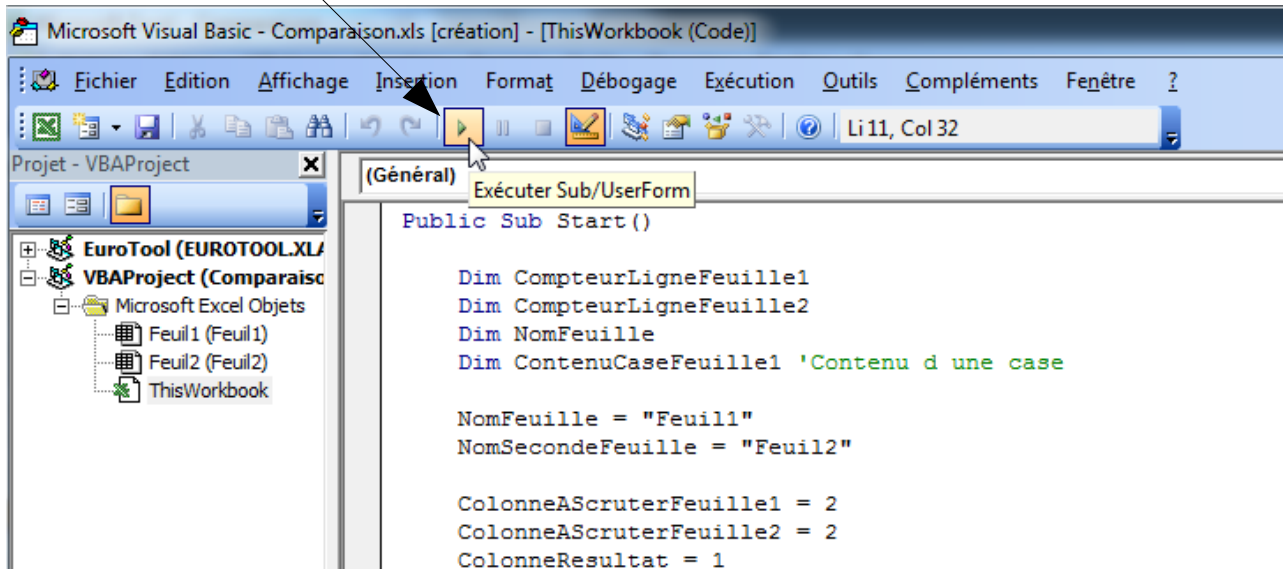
Microsoft Visual Basic - Comparaison.xls [création] - [ThisWorkbook (Code)]

Fichier Edition Affichage Insertion Format Débogage Exécution Outils Compléments Fenêtre ?

Li 11, Col 32

Projet - VBAProject

(Général)

Exécuter Sub/UserForm

EuroTool (EUROTOOL.XLA
VBAProject (Comparaiso
Microsoft Excel Objets
Feuil1 (Feuil1)
Feuil2 (Feuil2)
ThisWorkbook

Public Sub Start()

    Dim CompteurLigneFeuille1
    Dim CompteurLigneFeuille2
    Dim NomFeuille
    Dim ContenuCaseFeuille1 'Contenu d une case

    NomFeuille = "Feuil1"
    NomSecondeFeuille = "Feuil2"

    ColonneAScruterFeuille1 = 2
    ColonneAScruterFeuille2 = 2
    ColonneResultat = 1